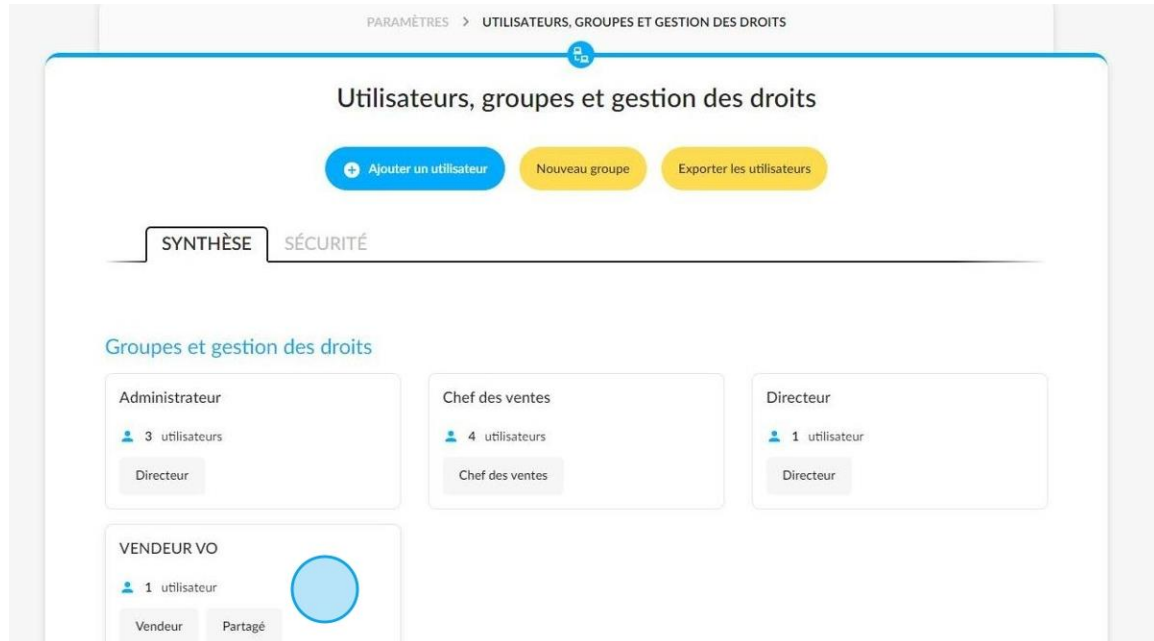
PARAMÈTRES > UTILISATEURS, GROUPES ET GESTION DES DROITS

Utilisateurs, groupes et gestion des droits

Ajouter un utilisateur

Nouveau groupe

Exporter les utilisateurs

SYNTHÈSE

SÉCURITÉ

Groupes et gestion des droits

Administrateur

3 utilisateurs

Directeur

Chef des ventes

4 utilisateurs

Chef des ventes

Directeur

1 utilisateur

Directeur

VENDEUR VO

1 utilisateur

Vendeur

Partagé